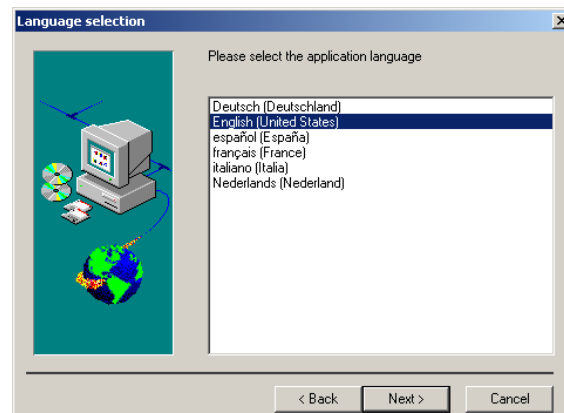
Language selection

Please select the application language

Deutsch (Deutschland)
English (United States)
español (España)
français (France)
italiano (Italia)
Nederlands (Nederland)

< Back
Next >
Cancel